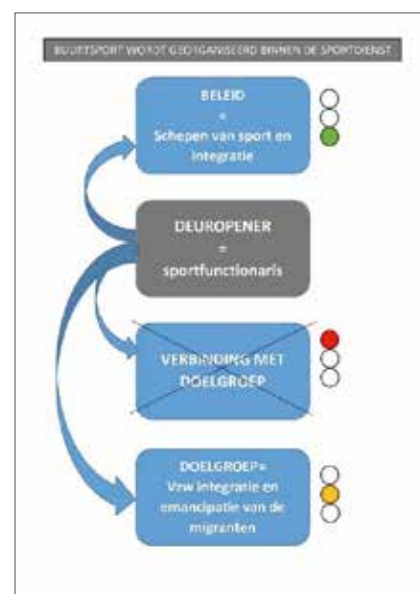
BUURTSPORT WORDT GEORGANISEERD BINNEN DE SPORTDIENST

BELEID
=
Schepen van sport en integratie

DEUROPENER
=
sportfunctionaris

VERBINDING MET DOELGROEP

DOELGROEP=
Vzw integratie en emancipatie van de migranten